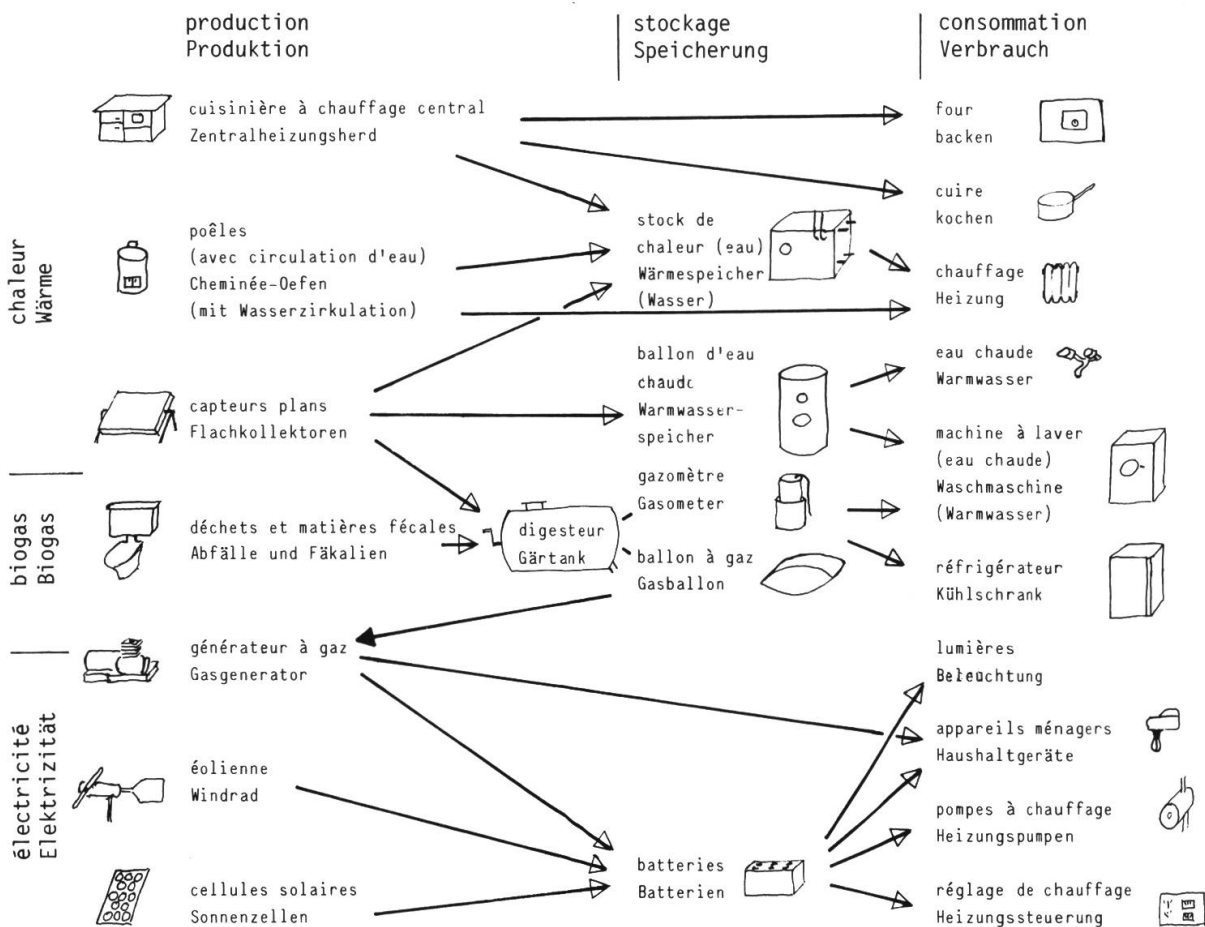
production
Produktion

stockage
Speicherung

consommation
Verbrauch

chaleur
Wärme

cuisinière à chauffage central
Zentralheizungsherd

poêles
(avec circulation d'eau)
Cheminée-Oefen
(mit Wasserzirkulation)

capteurs plans
Flachkollektoren

stock de chaleur (eau)
Wärmespeicher
(Wasser)

ballon d'eau chaude
Warmwasserspeicher

four
backen

cuire
kochen

chauffage
Heizung

eau chaude
Warmwasser

machine à laver
(eau chaude)
Waschmaschine
(Warmwasser)

biogas
Biogas

déchets et matières fécales
Abfälle und Fäkalien

digesteur
Gärtank

gazomètre
Gasometer

ballon à gaz
Gasballon

réfrigérateur
Kühlschrank

électricité
Elektrizität

générateur à gaz
Gasgenerator

éolienne
Windrad

cellules solaires
Sonnenzellen

batteries
Batterien

lumières
Beleuchtung

appareils ménagers
Haushaltgeräte

pompes à chauffage
Heizungspumpen

réglage de chauffage
Heizungssteuerung